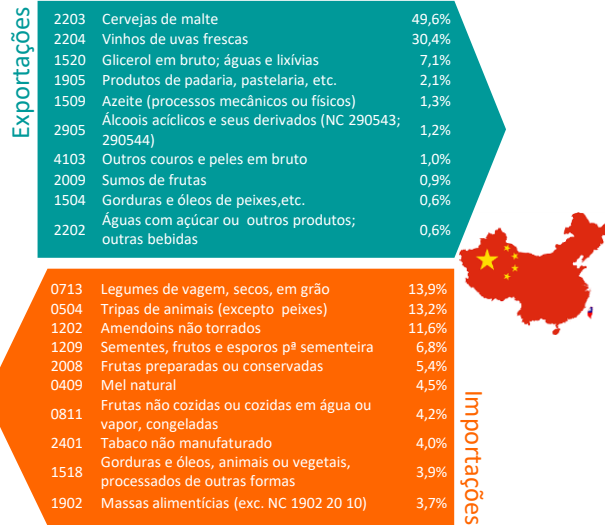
Exportações

| | | |
|---|---|---|
| 2203 | Cervejas de malte | 49,6% |
| 2204 | Vinhos de uvas frescas | 30,4% |
| 1520 | Glicerol em bruto; águas e lixívias | 7,1% |
| 1905 | Produtos de padaria, pastelaria, etc. | 2,1% |
| 1509 | Azeite (processos mecânicos ou físicos) | 1,3% |
| 2905 | Álcoois acíclicos e seus derivados (NC 290543; 290544) | 1,2% |
| 4103 | Outros couros e peles em bruto | 1,0% |
| 2009 | Sumos de frutas | 0,9% |
| 1504 | Gorduras e óleos de peixes,etc. | 0,6% |
| 2202 | Águas com açúcar ou outros produtos; outras bebidas | 0,6% |

Importações

| | | |
|---|---|---|
| 0713 | Legumes de vagem, secos, em grão | 13,9% |
| 0504 | Tripas de animais (excepto peixes) | 13,2% |
| 1202 | Amendoins não torrados | 11,6% |
| 1209 | Sementes, frutos e esporos pª sementeira | 6,8% |
| 2008 | Frutas preparadas ou conservadas | 5,4% |
| 0409 | Mel natural | 4,5% |
| 0811 | Frutas não cozidas ou cozidas em água ou vapor, congeladas | 4,2% |
| 2401 | Tabaco não manufaturado | 4,0% |
| 1518 | Gorduras e óleos, animais ou vegetais, processados de outras formas | 3,9% |
| 1902 | Massas alimentícias (exc. NC 1902 20 10) | 3,7% |